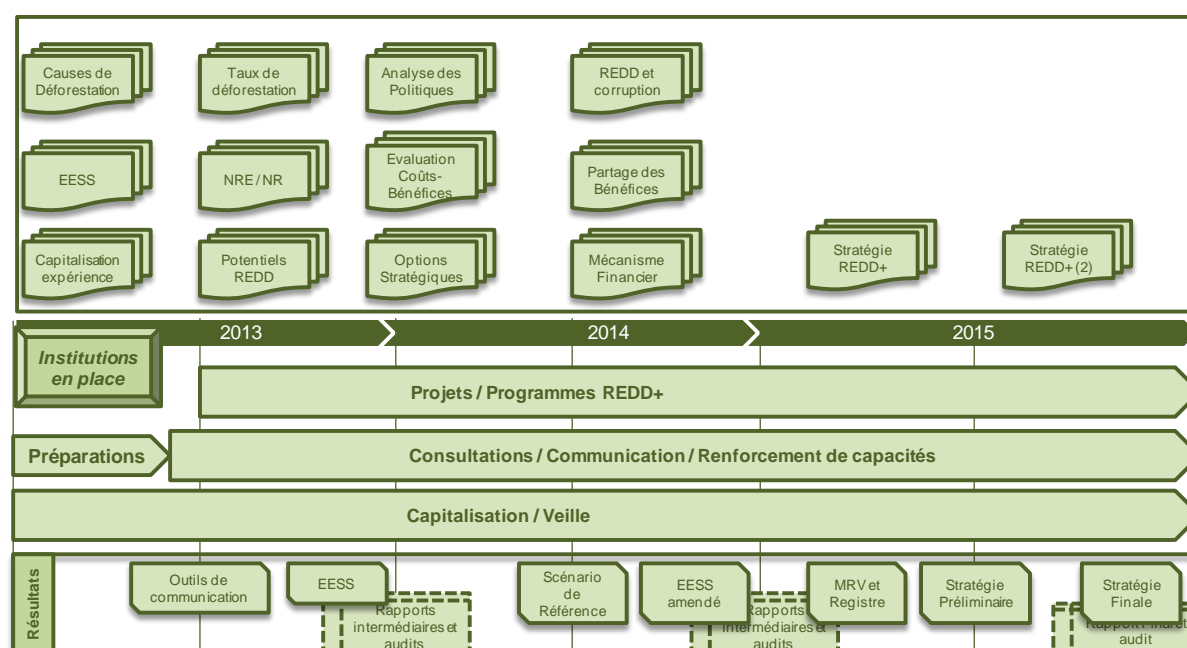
Causes de Déforestation

Taux de déforestation

Analyse des Politiques

REDD et corruption

EESS

NRE / NR

Evaluation Coûts-Bénéfices

Partage des Bénéfices

Capitalisation expérience

Potentiels REDD

Options Stratégiques

Mécanisme Financier

Stratégie REDD+

Stratégie REDD+ (2)

2013

2014

2015

Institutions en place

Projets / Programmes REDD+

Préparations

Consultations / Communication / Renforcement de capacités

Capitalisation / Veille

Résultats

Outils de communication

EESS

Rapports intermédiaires et audits

Scénario de Référence

EESS amendé

Rapports intermédiaires et audits

MRV et Registre

Stratégie Préliminaire

Stratégie Finale

Rapport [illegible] audit